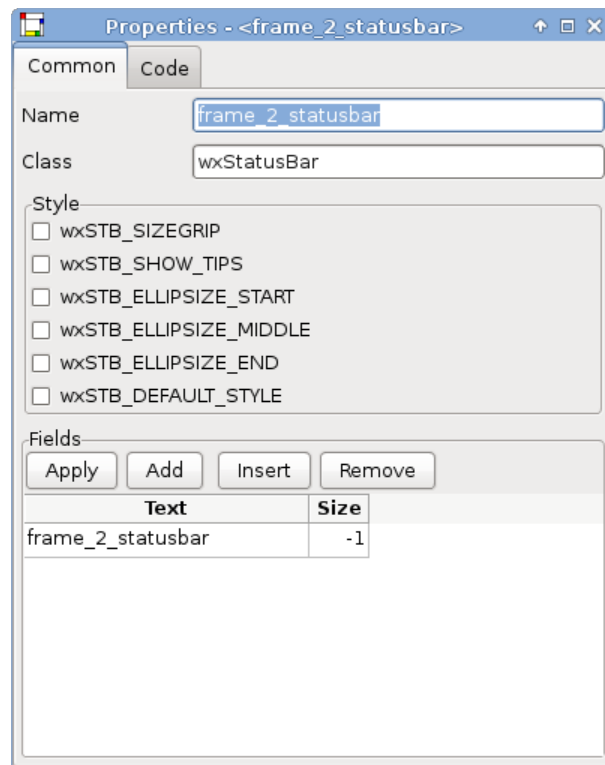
Properties - <frame_2_statusbar>

Common Code

Name frame_2_statusbar

Class wxStatusBar

Style
wxSTB_SIZEGRIP
wxSTB_SHOW_TIPS
wxSTB_ELLIPSIZE_START
wxSTB_ELLIPSIZE_MIDDLE
wxSTB_ELLIPSIZE_END
wxSTB_DEFAULT_STYLE

Fields
Apply Add Insert Remove

| Text | Size |
|---|---|
| frame_2_statusbar | -1 |